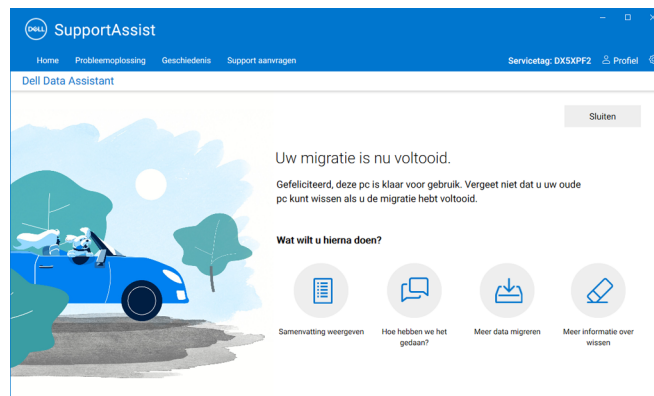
DELL SupportAssist

Home Probleemoplossing Geschiedenis Support aanvragen

Servicetag: DX5XPF2 Profiel

Dell Data Assistant

Sluiten

Uw migratie is nu voltooid.

Gefeliciteerd, deze pc is klaar voor gebruik. Vergeet niet dat u uw oude pc kunt wissen als u de migratie hebt voltooid.

Wat wilt u hierna doen?

Samenvatting weergeven

Hoe hebben we het gedaan?

Meer data migreren

Meer informatie over wissen